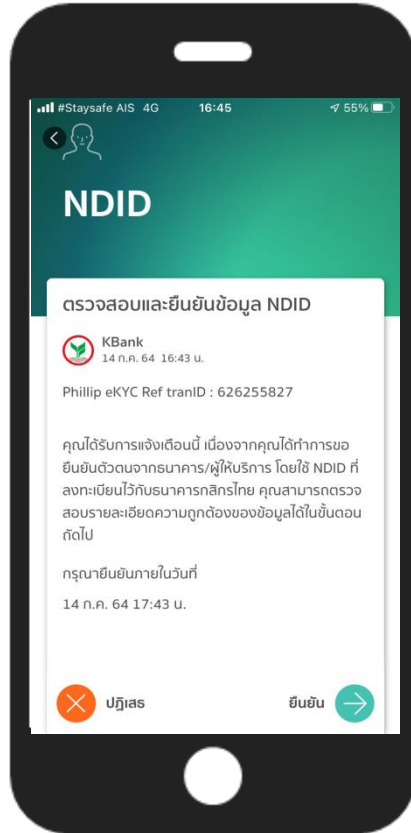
#Staysafe AIS 4G 16:45 55%

NDID

ตรวจสอบและยืนยันข้อมูล NDID

KBank
14 ก.ค. 64 16:43 น.

Phillip eKYC Ref tranID : 626255827

คุณได้รับการแจ้งเตือนนี้ เนื่องจากคุณได้ทำการขอยืนยันตัวตนจากธนาคาร/ผู้ให้บริการ โดยใช้ NDID ที่ลงทะเบียนไว้กับธนาคารกสิกรไทย คุณสามารถตรวจสอบรายละเอียดความถูกต้องของข้อมูลได้ในขั้นตอนถัดไป

กรุณายืนยันภายในวันที่

14 ก.ค. 64 17:43 น.

ปฏิเสธ

ยืนยัน